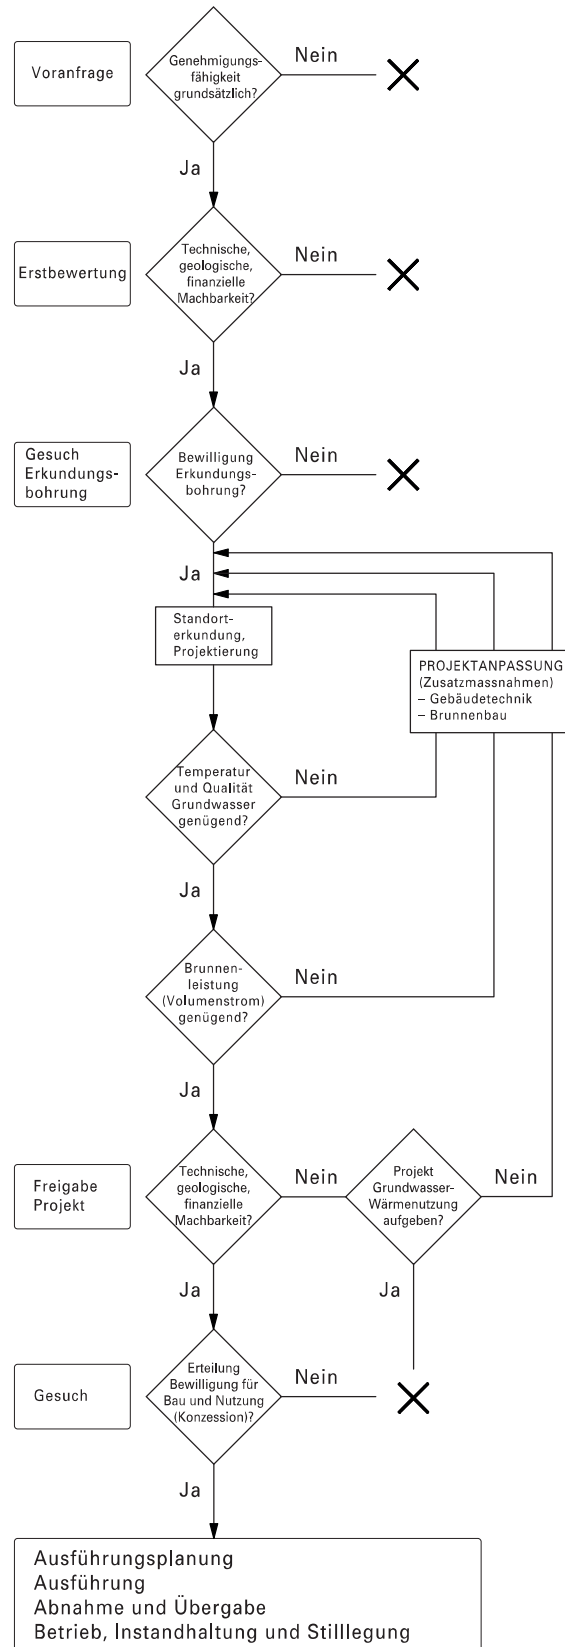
Voranfrage

Genehmigungsfähigkeit grundsätzlich?

Nein

Ja

Erstbewertung

Technische, geologische, finanzielle Machbarkeit?

Nein

Ja

Gesuch Erkundungsbohrung

Bewilligung Erkundungsbohrung?

Nein

Ja

Standorterkundung, Projektierung

PROJEKTANPASSUNG (Zusatzmassnahmen)
– Gebäudetechnik
– Brunnenbau

Temperatur und Qualität Grundwasser genügend?

Nein

Ja

Brunnenleistung (Volumenstrom) genügend?

Nein

Ja

Freigabe Projekt

Technische, geologische, finanzielle Machbarkeit?

Nein

Projekt Grundwasser-Wärmenutzung aufgeben?

Nein

Ja

Ja

Gesuch

Erteilung Bewilligung für Bau und Nutzung (Konzession)?

Nein

Ja

Ausführungsplanung
Ausführung
Abnahme und Übergabe
Betrieb, Instandhaltung und Stilllegung